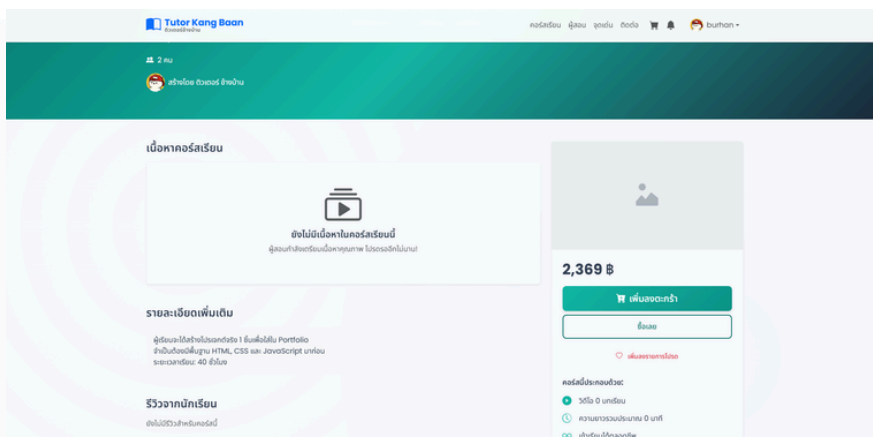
Tutor Kang Baan
ติวเตอร์ข้างบ้าน

คอร์สเรียน ผู้สอน จุดเด่น ติดต่อ burhan

2 คน

สร้างโดย ติวเตอร์ ข้างบ้าน

เนื้อหาคอร์สเรียน

ยังไม่มีเนื้อหาในคอร์สเรียนนี้

ผู้สอนกำลังเตรียมเนื้อหาคุณภาพ โปรดรออีกไม่นาน!

รายละเอียดเพิ่มเติม

ผู้เรียนจะได้สร้างโปรเจกต์จริง 1 ชิ้นเพื่อใส่ใน Portfolio
จำเป็นต้องมีพื้นฐาน HTML, CSS และ JavaScript มาก่อน
ระยะเวลาเรียน: 40 ชั่วโมง

รีวิวจากนักเรียน

ยังไม่มีรีวิวสำหรับคอร์สนี้

2,369 ฿

เพิ่มลงตะกร้า

ซื้อเลย

เพิ่มลงรายการโปรด

คอร์สนี้ประกอบด้วย:

วิดีโอ 0 บทเรียน

ความยาวรวมประมาณ 0 นาที

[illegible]